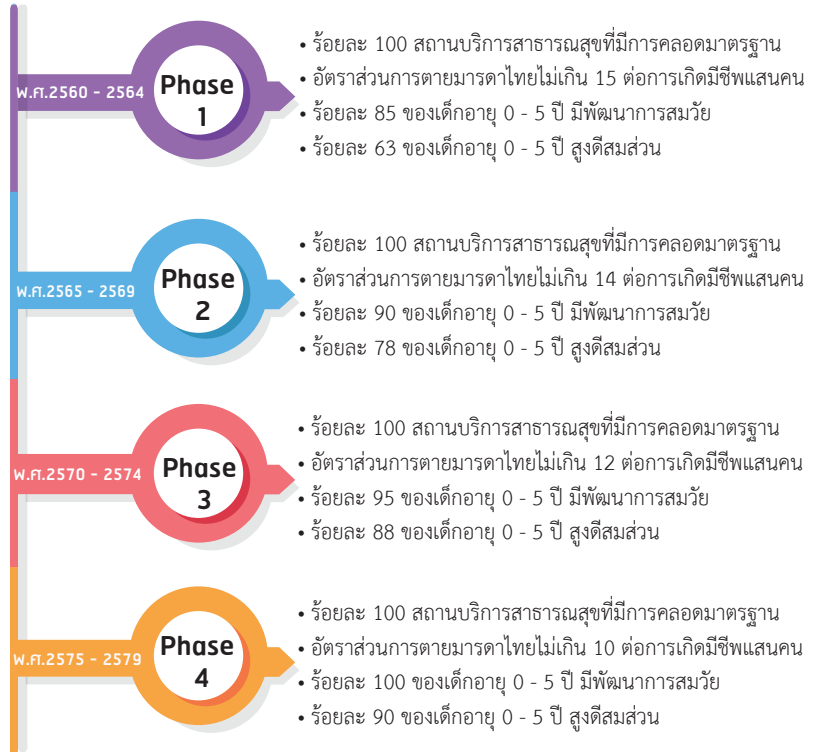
พ.ศ.2560 - 2564

Phase 1

• ร้อยละ 100 สถานบริการสาธารณสุขที่มีการคลอดมาตรฐาน
• อัตราส่วนการตายมารดาไทยไม่เกิน 15 ต่อการเกิดมีชีพแสนคน
• ร้อยละ 85 ของเด็กอายุ 0 - 5 ปี มีพัฒนาการสมวัย
• ร้อยละ 63 ของเด็กอายุ 0 - 5 ปี สูงดีสมส่วน

พ.ศ.2565 - 2569

Phase 2

• ร้อยละ 100 สถานบริการสาธารณสุขที่มีการคลอดมาตรฐาน
• อัตราส่วนการตายมารดาไทยไม่เกิน 14 ต่อการเกิดมีชีพแสนคน
• ร้อยละ 90 ของเด็กอายุ 0 - 5 ปี มีพัฒนาการสมวัย
• ร้อยละ 78 ของเด็กอายุ 0 - 5 ปี สูงดีสมส่วน

พ.ศ.2570 - 2574

Phase 3

• ร้อยละ 100 สถานบริการสาธารณสุขที่มีการคลอดมาตรฐาน
• อัตราส่วนการตายมารดาไทยไม่เกิน 12 ต่อการเกิดมีชีพแสนคน
• ร้อยละ 95 ของเด็กอายุ 0 - 5 ปี มีพัฒนาการสมวัย
• ร้อยละ 88 ของเด็กอายุ 0 - 5 ปี สูงดีสมส่วน

พ.ศ.2575 - 2579

Phase 4

• ร้อยละ 100 สถานบริการสาธารณสุขที่มีการคลอดมาตรฐาน
• อัตราส่วนการตายมารดาไทยไม่เกิน 10 ต่อการเกิดมีชีพแสนคน
• ร้อยละ 100 ของเด็กอายุ 0 - 5 ปี มีพัฒนาการสมวัย
• ร้อยละ 90 ของเด็กอายุ 0 - 5 ปี สูงดีสมส่วน